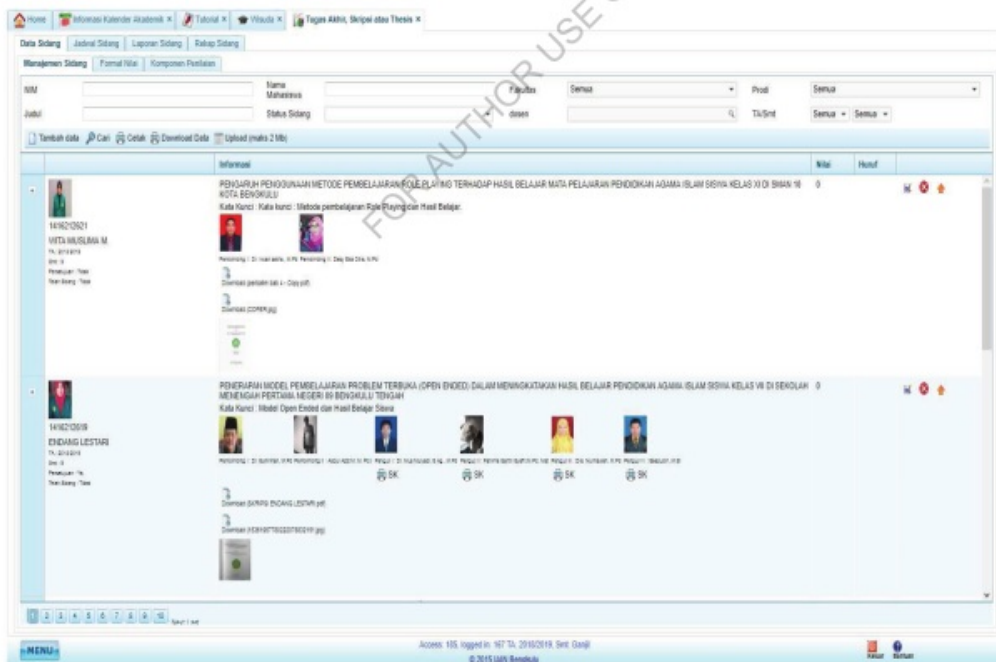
Home | Informasi Kalender Akademik × | Tutorial × | Wisuda × | Tugas Akhir, Skripsi atau Thesis ×

FOR AUTHOR USE ONLY

Data Sidang | Jadwal Sidang | Laporan Sidang | Rekap Sidang

Manajemen Sidang | Format Nilai | Komponen Penilaian

NIM
Nama Mahasiswa
Fakultas | Semua
Prodi | Semua
Judul
Status Sidang
dosen
TA/Smt | Semua | Semua

Tambah data | Cari | Cetak | Download Data | Upload (maks 2 Mb)

| | Informasi | Nilai | Huruf |
|---|---|---|---|
| 1416212921 VITA MUSLIMA M. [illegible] | PENGARUH PENGGUNAAN METODE PEMBELAJARAN ROLE PLAYING TERHADAP HASIL BELAJAR MATA PELAJARAN PENDIDIKAN AGAMA ISLAM SISWA KELAS XI DI SMAN 10 KOTA BENGKULU Kata Kunci : Kata kunci : Metode pembelajaran Role Playing dan Hasil Belajar. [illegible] Download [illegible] Download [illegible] | 0 | |
| 1416212619 ENDANG LESTARI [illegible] | PENERAPAN MODEL PEMBELAJARAN PROBLEM TERBUKA (OPEN ENDED) DALAM MENINGKATKAN HASIL BELAJAR PENDIDIKAN AGAMA ISLAM SISWA KELAS VII DI SEKOLAH MENENGAH PERTAMA NEGERI 09 BENGKULU TENGAH Kata Kunci : Model Open Ended dan Hasil Belajar Siswa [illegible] SK SK SK SK Download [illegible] Download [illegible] | 0 | |

1 2 3 4 5 6 7 8 9 10 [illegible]

MENU

Access: 105, logged in: 167 TA: 2018/2019, Smt: Ganjil
© 2015 UAIN Bengkulu

Keluar | Bantuan